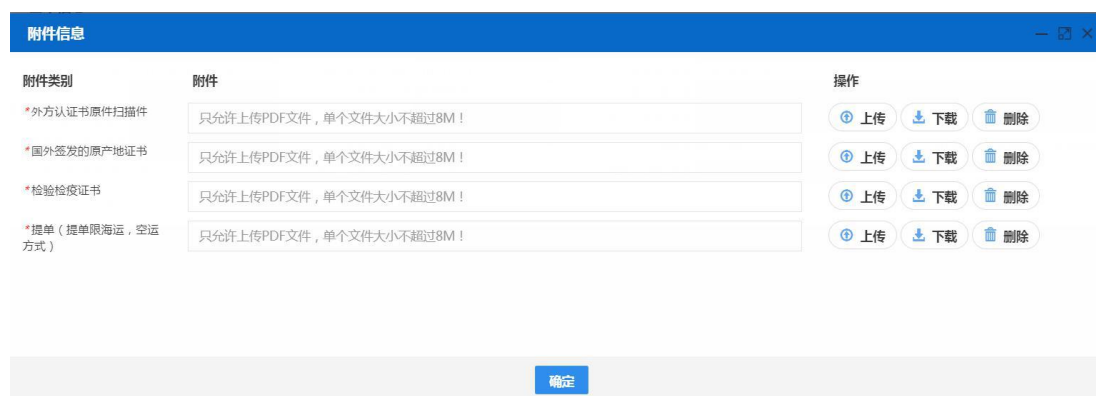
附件信息

| 附件类别 | 附件 | 操作 |
|---|---|---|
| *外方认证书原件扫描件 | 只允许上传PDF文件，单个文件大小不超过8M！ | 上传 下载 删除 |
| *国外签发的原产地证书 | 只允许上传PDF文件，单个文件大小不超过8M！ | 上传 下载 删除 |
| *检验检疫证书 | 只允许上传PDF文件，单个文件大小不超过8M！ | 上传 下载 删除 |
| *提单（提单限海运，空运方式） | 只允许上传PDF文件，单个文件大小不超过8M！ | 上传 下载 删除 |

确定